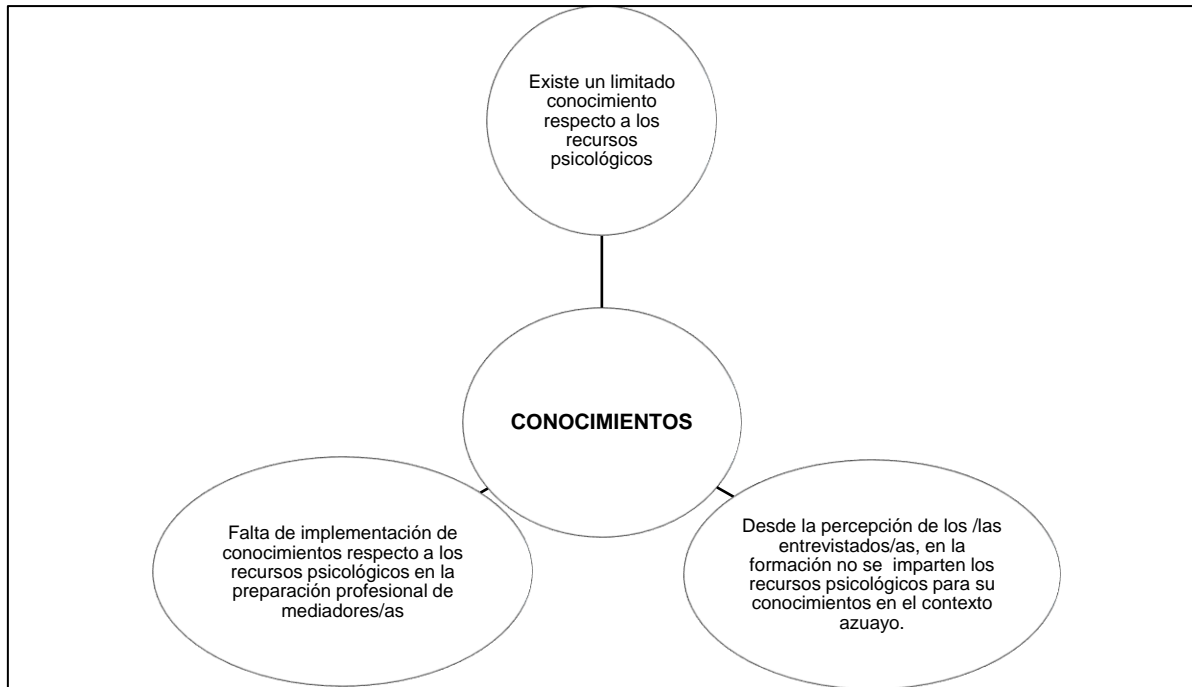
Existe un limitado conocimiento respecto a los recursos psicológicos

CONOCIMIENTOS

Falta de implementación de conocimientos respecto a los recursos psicológicos en la preparación profesional de mediadores/as

Desde la percepción de los /las entrevistados/as, en la formación no se imparten los recursos psicológicos para su conocimientos en el contexto azuayo.